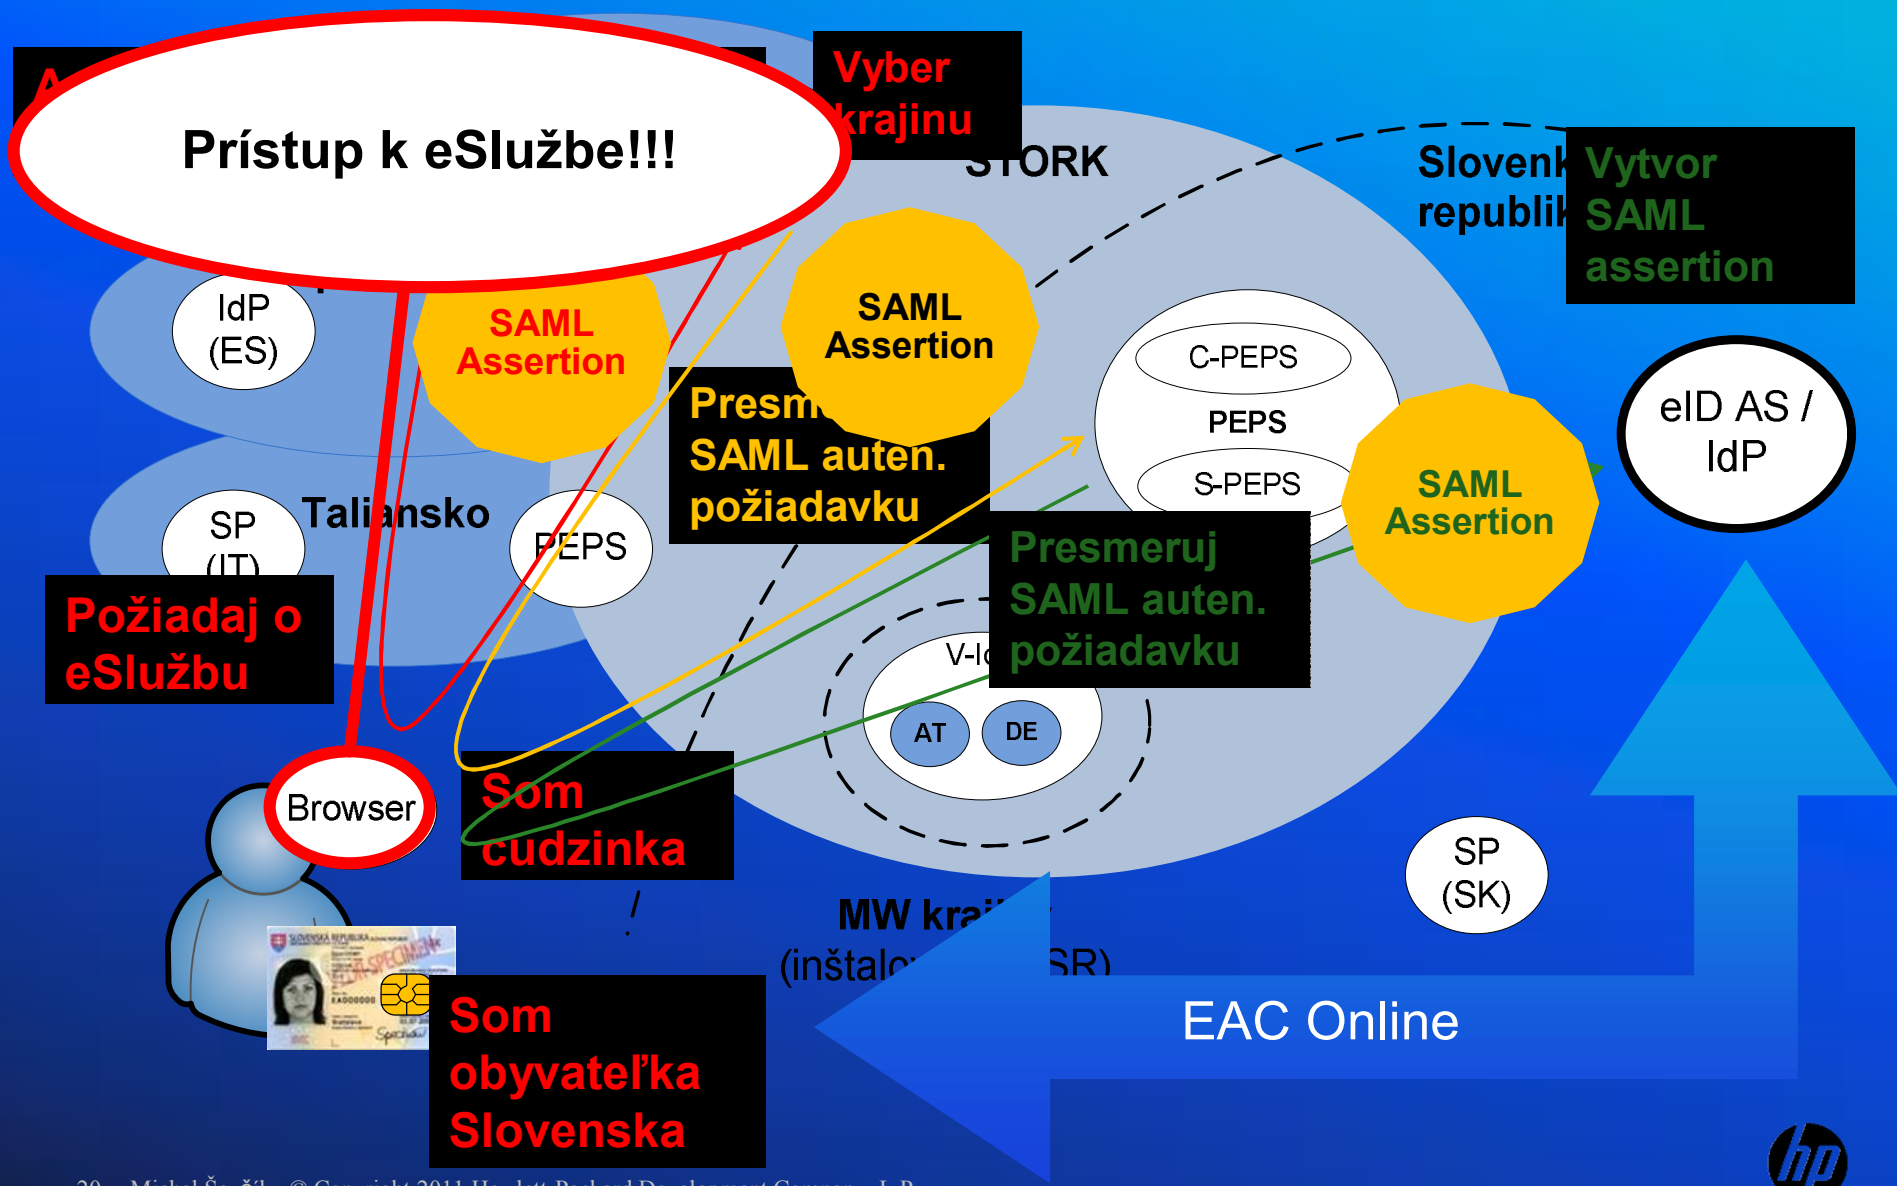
A

Prístup k eSlužbe!!!

Vyber krajinu

STORK

Slovenk republik

Vytvor SAML assertion

IdP (ES)

SAML Assertion

SAML Assertion

C-PEPS

PEPS

S-PEPS

Presm SAML auten. požiadavku

SAML Assertion

eID AS / IdP

SP (IT)

Talijansko

PEPS

Presmeruj SAML auten. požiadavku

Požiadaj o eSlužbu

V-I

AT

DE

Browser

Som cudzinka

MW kra

(inštalo SR)

SP (SK)

Som obyvateľka Slovenska

EAC Online

hp

20 Michal Š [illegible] © Copyright 2011 Hewlett-Packard Development Company, L.P.